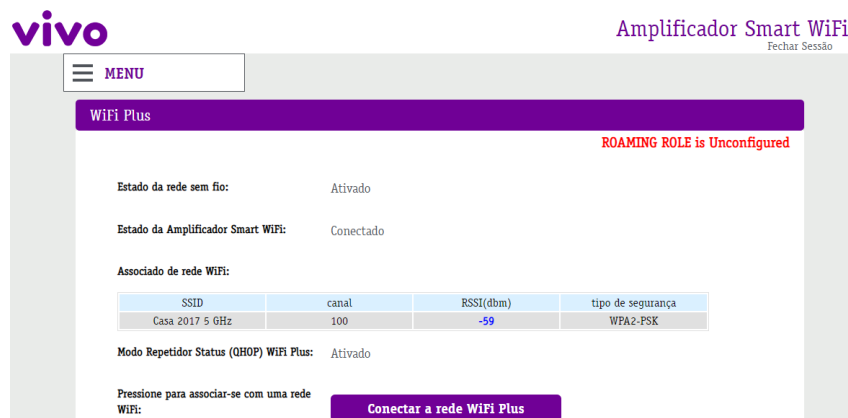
vivo

Amplificador Smart WiFi
Fechar Sessão

MENU

WiFi Plus

ROAMING ROLE is Unconfigured

Estado da rede sem fio: Ativado

Estado da Amplificador Smart WiFi: Conectado

Associado de rede WiFi:

| SSID | canal | RSSI(dbm) | tipo de segurança |
|---|---|---|---|
| Casa 2017 5 GHz | 100 | -59 | WPA2-PSK |

Modo Repetidor Status (QHOP) WiFi Plus: Ativado

Pressione para associar-se com uma rede WiFi:

Conectar a rede WiFi Plus